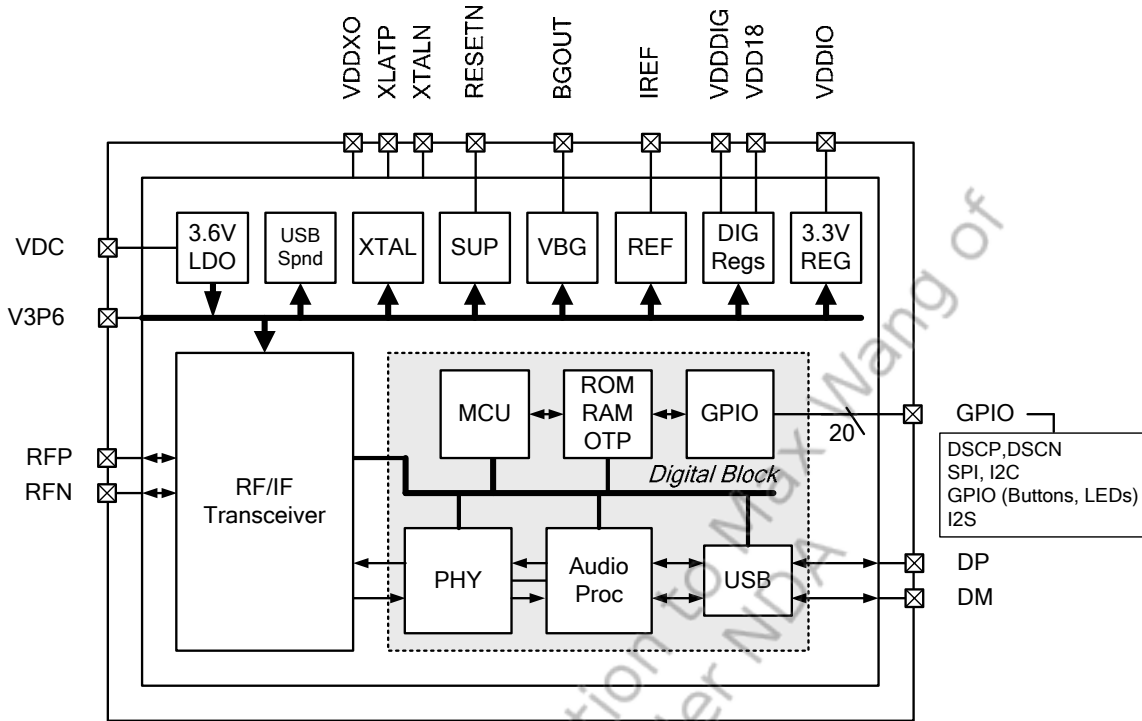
VDDXO XLATP XTALN RESETN BGOUT IREF VDDDIG VDD18 VDDIO

VDC
V3P6

3.6V LDO
USB Spnd
XTAL
SUP
VBG
REF
DIG Regs
3.3V REG

MCU
ROM RAM OTP
GPIO
20
GPIO
DSCP,DSCN
SPI, I2C
GPIO (Buttons, LEDs)
I2S

RFP
RFN
RF/IF Transceiver
Digital Block
PHY
Audio Proc
USB
DP
DM

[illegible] of
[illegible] Wang
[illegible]tion to Max
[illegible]der NDA